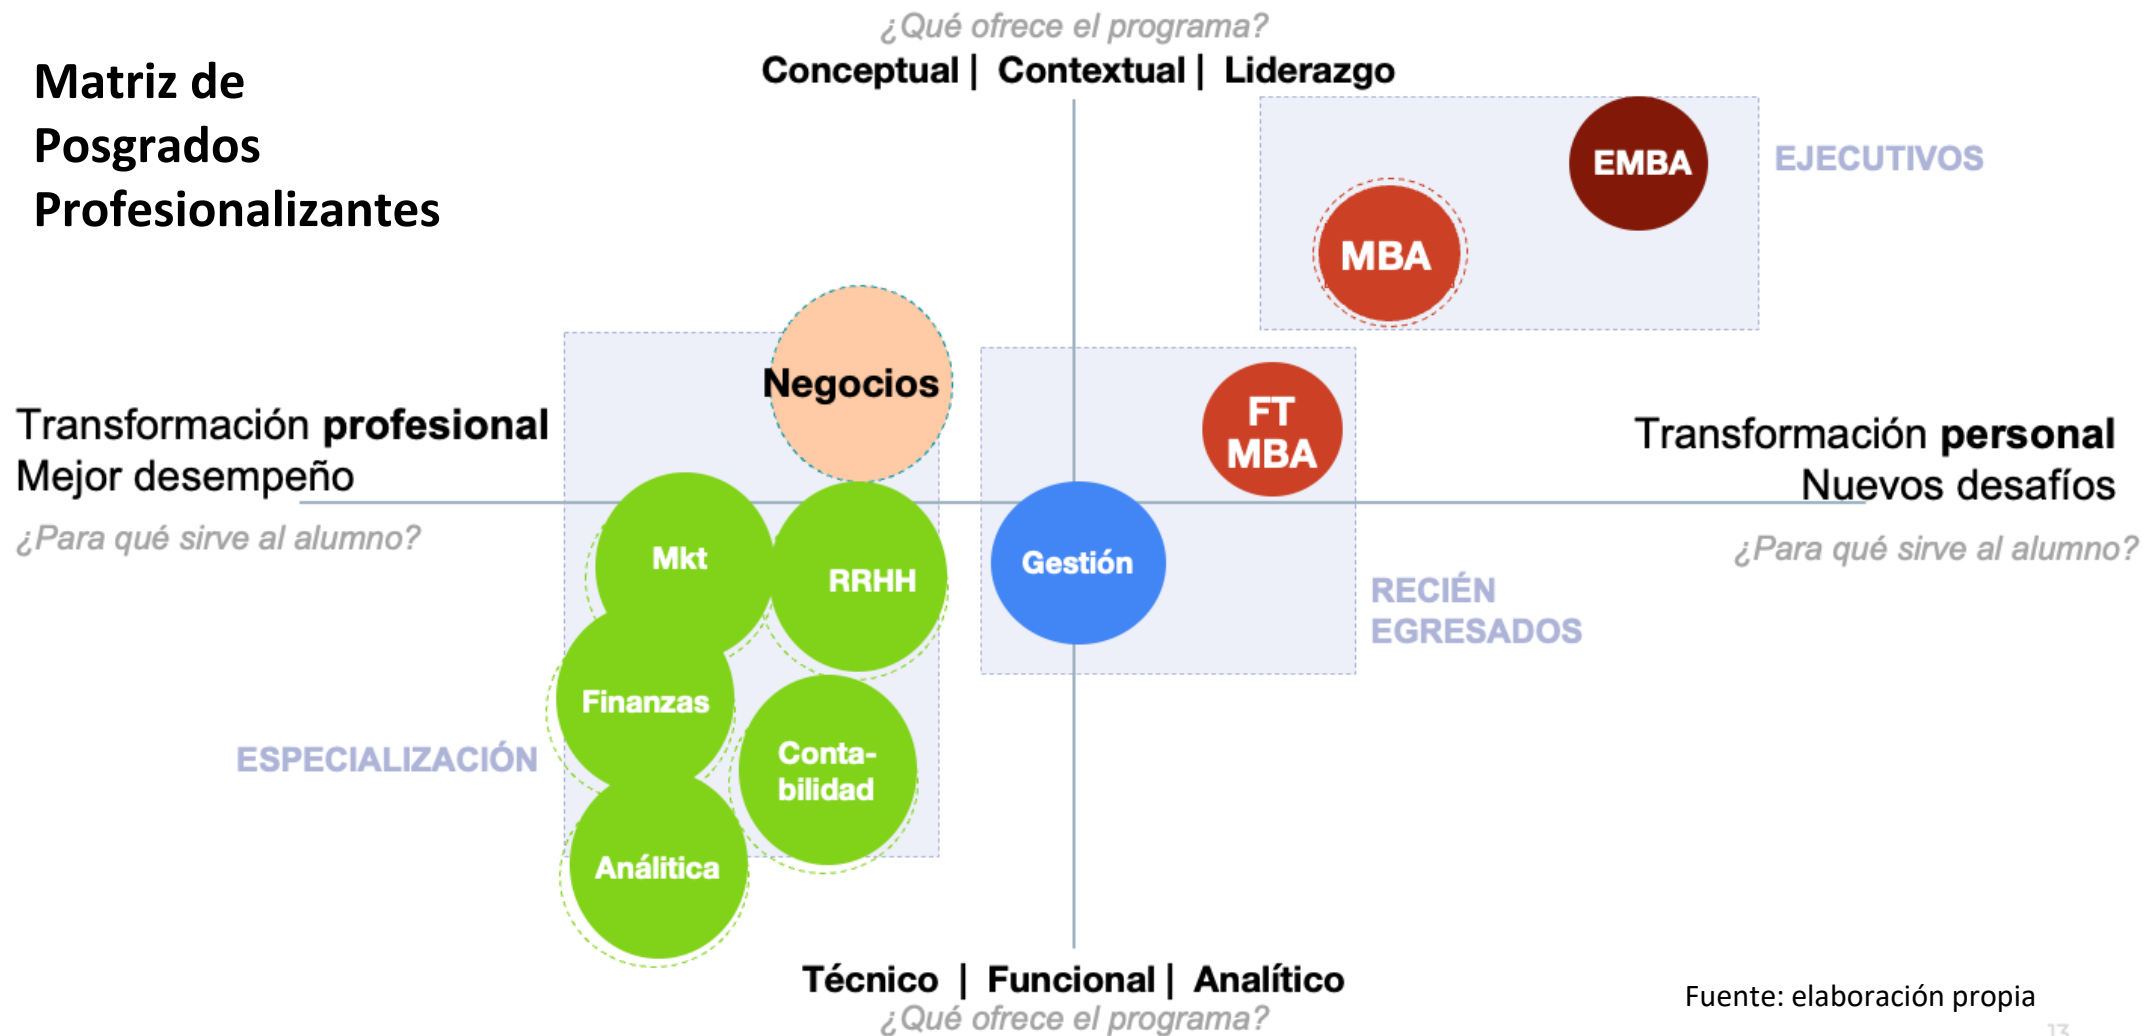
Matriz de Posgrados Profesionalizantes

¿Qué ofrece el programa?
Conceptual | Contextual | Liderazgo

EMBA

EJECUTIVOS

MBA

Negocios

Transformación **profesional**
Mejor desempeño

¿Para qué sirve al alumno?

FT MBA

Transformación **personal**
Nuevos desafíos

¿Para qué sirve al alumno?

Mkt

RRHH

Gestión

RECIÉN EGRESADOS

Finanzas

Conta-bilidad

ESPECIALIZACIÓN

Análitica

Técnico | Funcional | Analítico
¿Qué ofrece el programa?

Fuente: elaboración propia